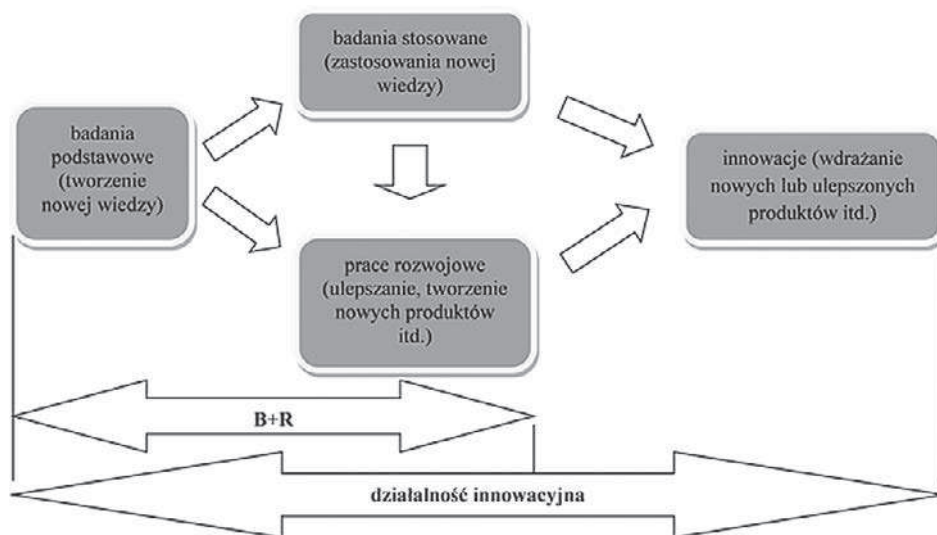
badania podstawowe (tworzenie nowej wiedzy)

badania stosowane (zastosowania nowej wiedzy)

prace rozwojowe (ulepszanie, tworzenie nowych produktów itd.)

innowacje (wdrażanie nowych lub ulepszonych produktów itd.)

B+R

działalność innowacyjna